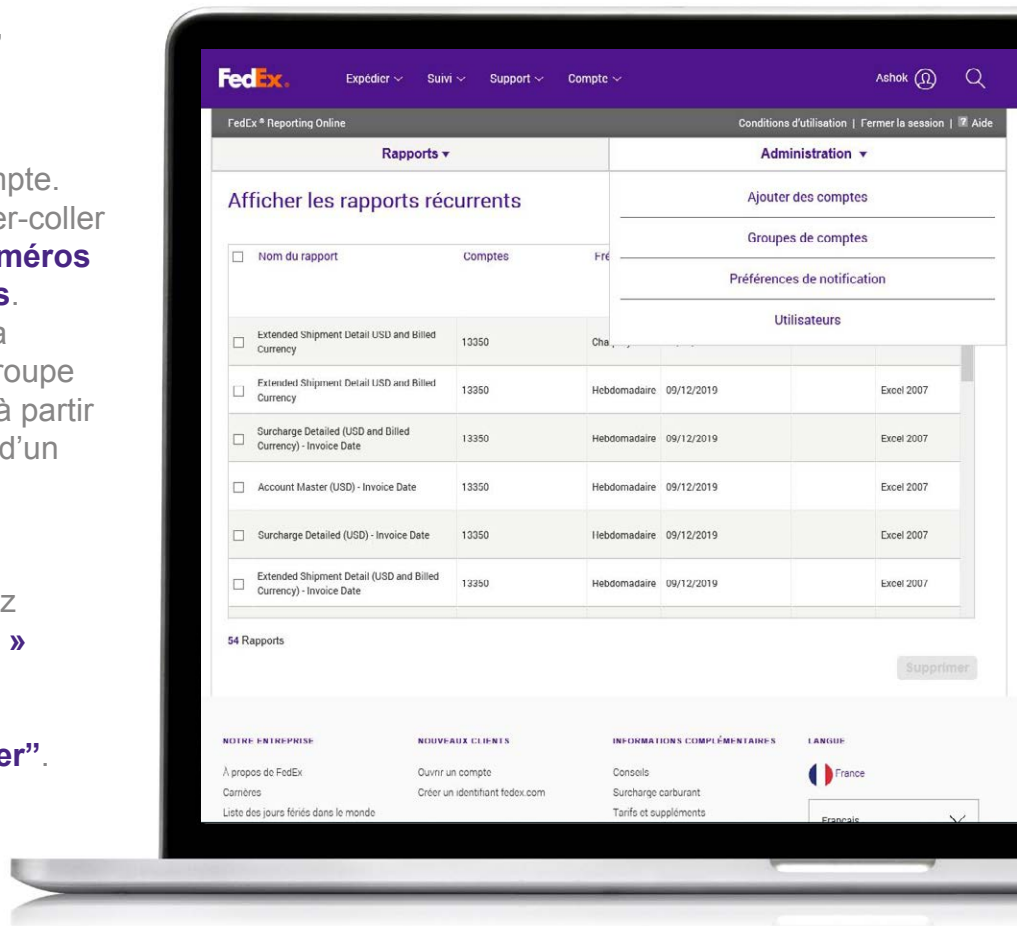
mpte.
er-coller
méros
s.
a
roupe
à partir
d'un

z
»

er".

FedEx.

Expédier
Suivi
Support
Compte
Ashok

FedEx ® Reporting Online
Conditions d'utilisation | Fermer la session | Aide

Rapports ▾
Administration ▾

Afficher les rapports récurrents

Ajouter des comptes
Groupes de comptes
Préférences de notification
Utilisateurs

| | Nom du rapport | Comptes | Fré | | | |
|---|---|---|---|---|---|---|
| ☐ | Extended Shipment Detail USD and Billed Currency | 13350 | Cha | | | |
| ☐ | Extended Shipment Detail USD and Billed Currency | 13350 | Hebdomadaire | 09/12/2019 | | Excel 2007 |
| ☐ | Surcharge Detailed (USD and Billed Currency) - Invoice Date | 13350 | Hebdomadaire | 09/12/2019 | | Excel 2007 |
| ☐ | Account Master (USD) - Invoice Date | 13350 | Hebdomadaire | 09/12/2019 | | Excel 2007 |
| ☐ | Surcharge Detailed (USD) - Invoice Date | 13350 | Hebdomadaire | 09/12/2019 | | Excel 2007 |
| ☐ | Extended Shipment Detail (USD and Billed Currency) - Invoice Date | 13350 | Hebdomadaire | 09/12/2019 | | Excel 2007 |

54 Rapports

Supprimer

NOTRE ENTREPRISE
À propos de FedEx
Carrières
Liste des jours fériés dans le monde

NOUVEAUX CLIENTS
Ouvrir un compte
Créer un identifiant fedex.com

INFORMATIONS COMPLÉMENTAIRES
Conseils
Surcharge carburant
Tarifs et suppléments

LANGUE
France
Français